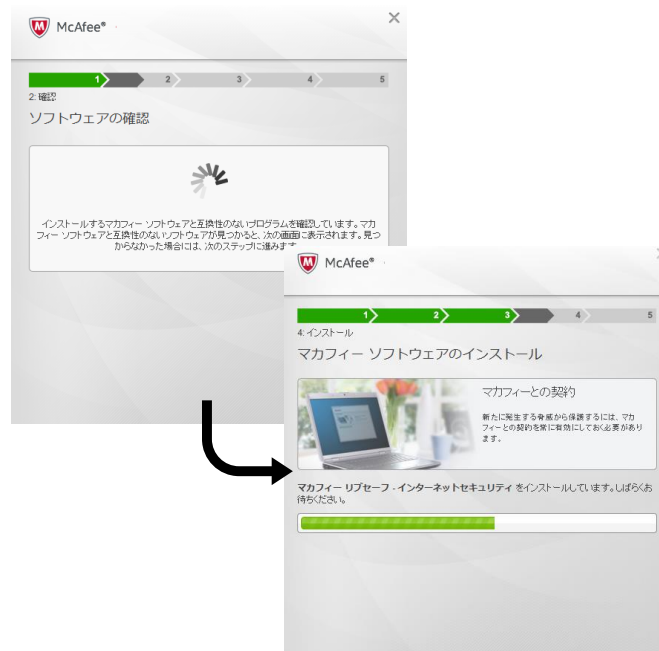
McAfee®

1 2 3 4 5

2: 確認

ソフトウェアの確認

インストールするマカフィー ソフトウェアと互換性のないプログラムを確認しています。マカフィー ソフトウェアと互換性のないソフトウェアが見つかると、次の画面に表示されます。見つからなかった場合には、次のステップに進みます

McAfee®

1 2 3 4 5

4: インストール

マカフィー ソフトウェアのインストール

マカフィーとの契約

新たに発生する脅威から保護するには、マカフィーとの契約を常に有効にしておく必要があります。

マカフィー リブセーフ - インターネットセキュリティ をインストールしています。しばらくお待ちください。